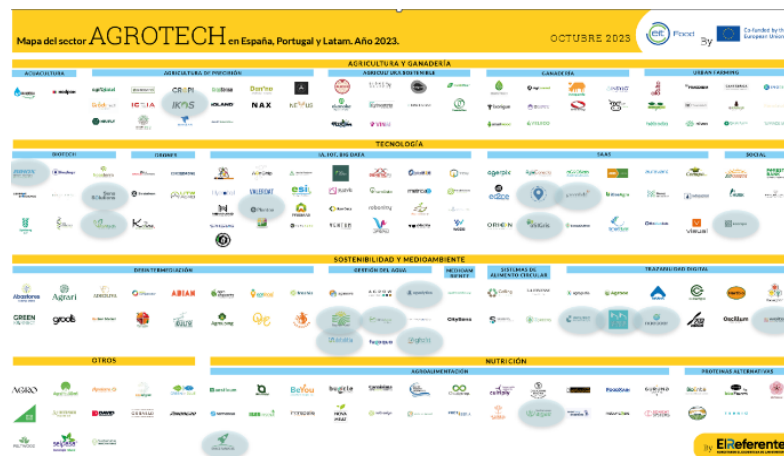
Mapa del sector AGROTECH en España, Portugal y Latam. Año 2023.

OCTUBRE 2023

eit Food

By

Co-funded by the European Union

AGRICULTURA Y GANADERÍA

ACUACULTURA

AGRICULTURA DE PRECISIÓN

AGRICULTURA SOSTENIBLE

GANADERÍA

URBAN FARMING

CROPI

ICEIA

IKOS

NAX

TECNOLOGÍA

BIOTECH

DRONES

IA, IOT, BIG DATA

SAAS

SOCIAL

agrabix

edoce

ORIGIN

SOSTENIBILIDAD Y MEDIOAMBIENTE

DESINTERMEDIACIÓN

GESTIÓN DEL AGUA

MEDIOAMBIENTE

SISTEMAS DE ALIMENTO CIRCULAR

TRAZABILIDAD DIGITAL

Agrari

ABIAN

GREEN

groots

Oscillum

OTROS

NUTRICIÓN

AGROALIMENTACIÓN

PROTEÍNAS ALTERNATIVAS

AGRO

BeYou

By ElReferente